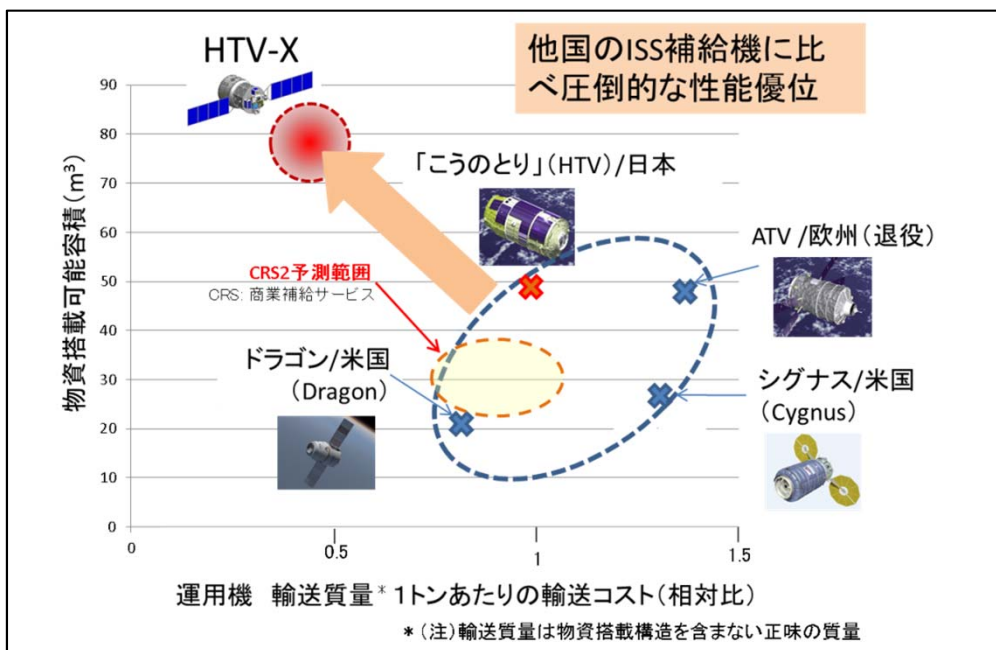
HTV-X

他国のISS補給機に比べ圧倒的な性能優位

「こうのとり」(HTV)/日本

ATV /欧州(退役)

CRS2予測範囲
CRS: 商業補給サービス

ドラゴン/米国
(Dragon)

シグナス/米国
(Cygnus)

物資搭載可能容積($m^3$)

90
80
70
60
50
40
30
20
10
0

0
0.5
1
1.5

運用機 輸送質量* 1トンあたりの輸送コスト(相対比)

*(注)輸送質量は物資搭載構造を含まない正味の質量